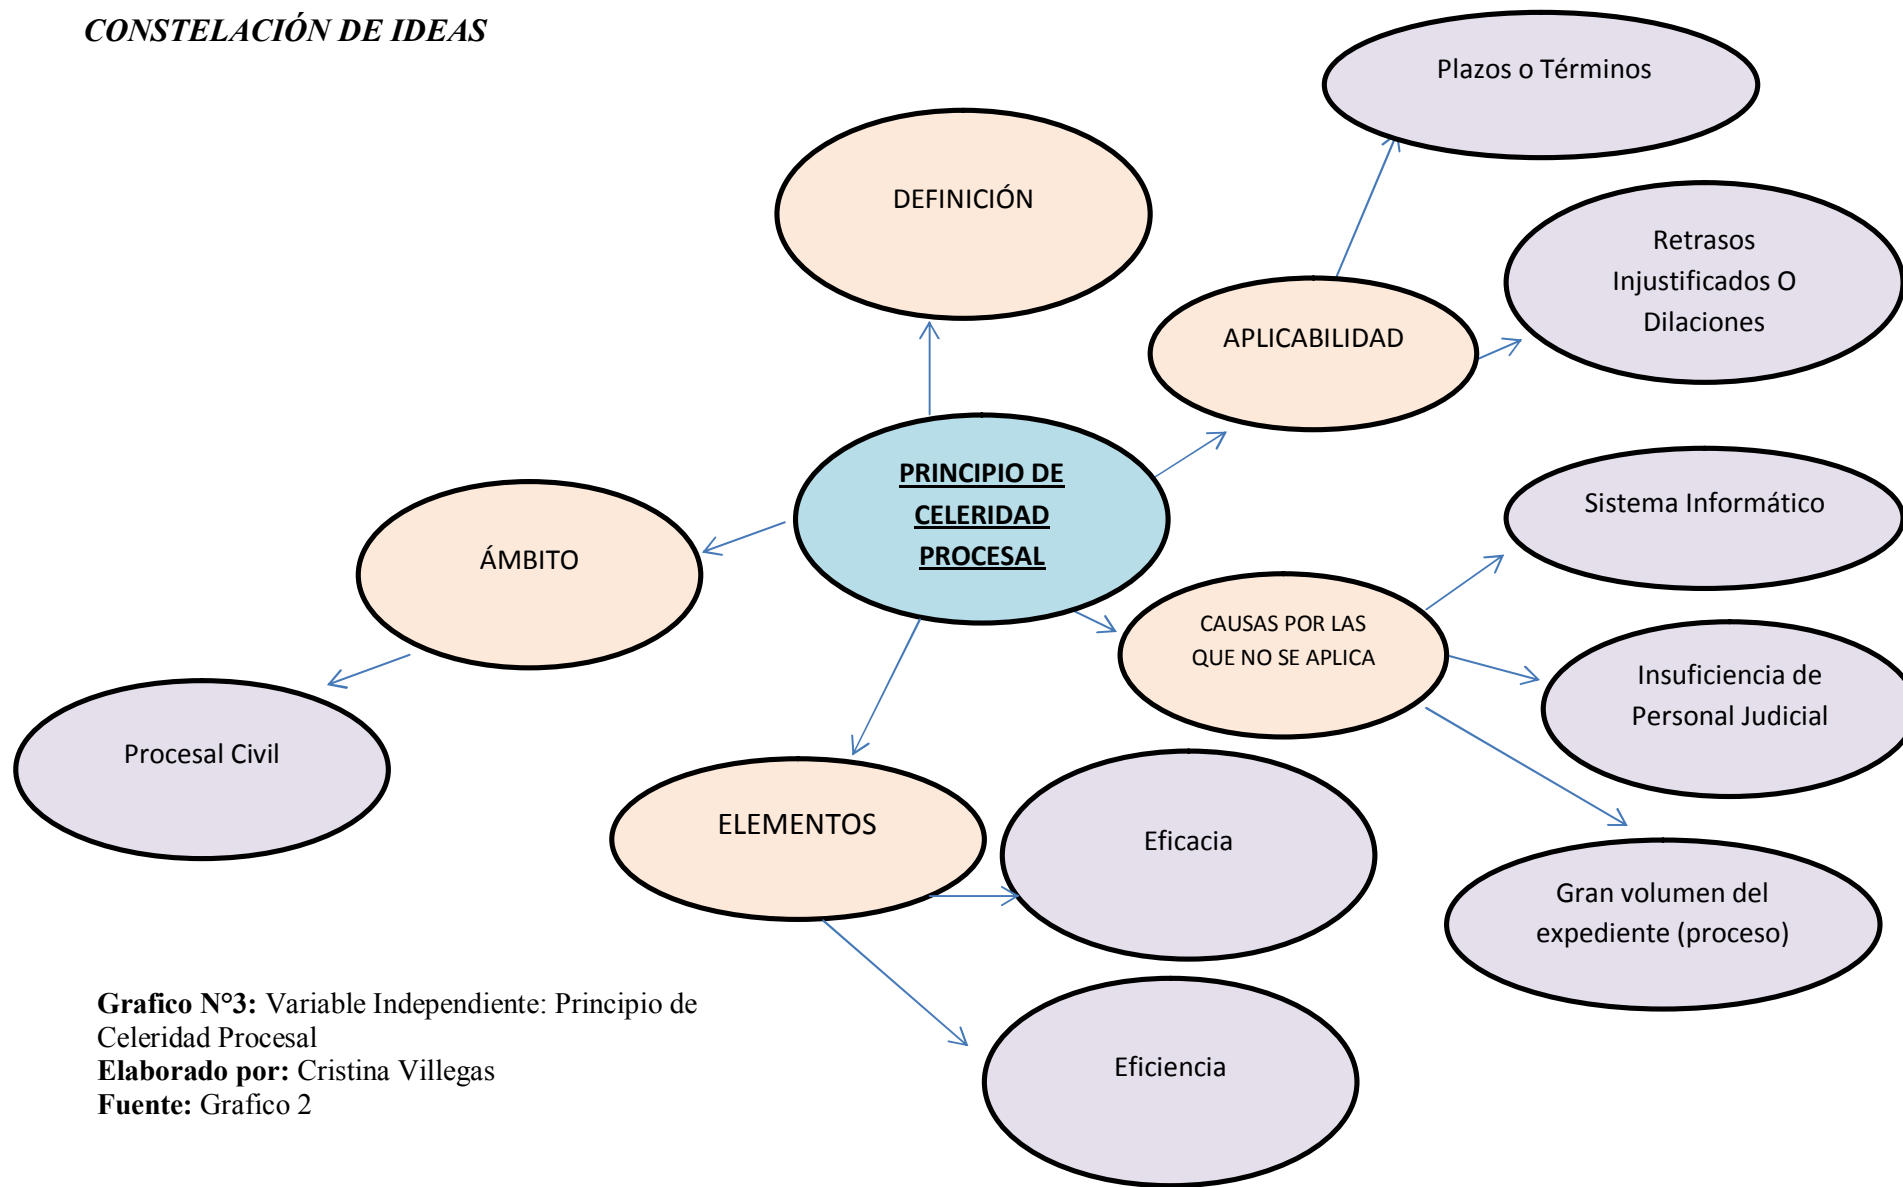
CONSTELACIÓN DE IDEAS

PRINCIPIO DE CELERIDAD PROCESAL

DEFINICIÓN

APLICABILIDAD

Plazos o Términos

Retrasos Injustificados O Dilaciones

ÁMBITO

Procesal Civil

CAUSAS POR LAS QUE NO SE APLICA

Sistema Informático

Insuficiencia de Personal Judicial

Gran volumen del expediente (proceso)

ELEMENTOS

Eficacia

Eficiencia

**Grafico N°3:** Variable Independiente: Principio de Celeridad Procesal
**Elaborado por:** Cristina Villegas
**Fuente:** Grafico 2